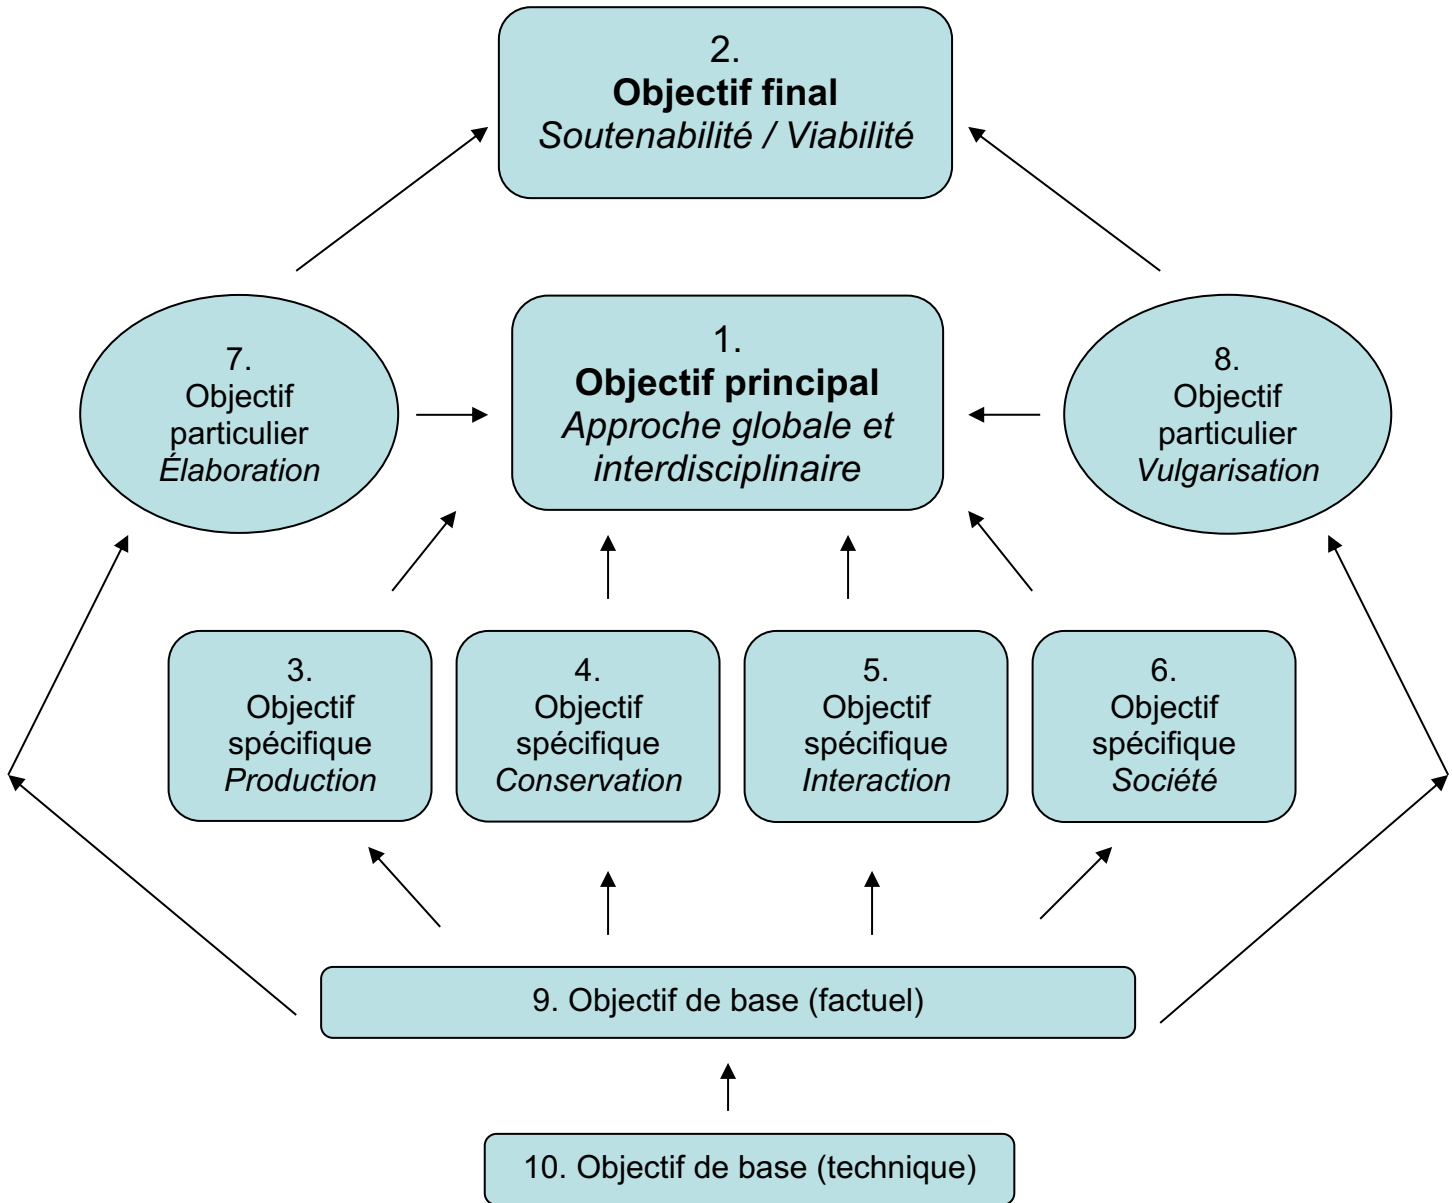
2.
**Objectif final**
*Soutenabilité / Viabilité*

7.
Objectif particulier
*Élaboration*

1.
**Objectif principal**
*Approche globale et interdisciplinaire*

8.
Objectif particulier
*Vulgarisation*

3.
Objectif spécifique
*Production*

4.
Objectif spécifique
*Conservation*

5.
Objectif spécifique
*Interaction*

6.
Objectif spécifique
*Société*

9. Objectif de base (factuel)

10. Objectif de base (technique)